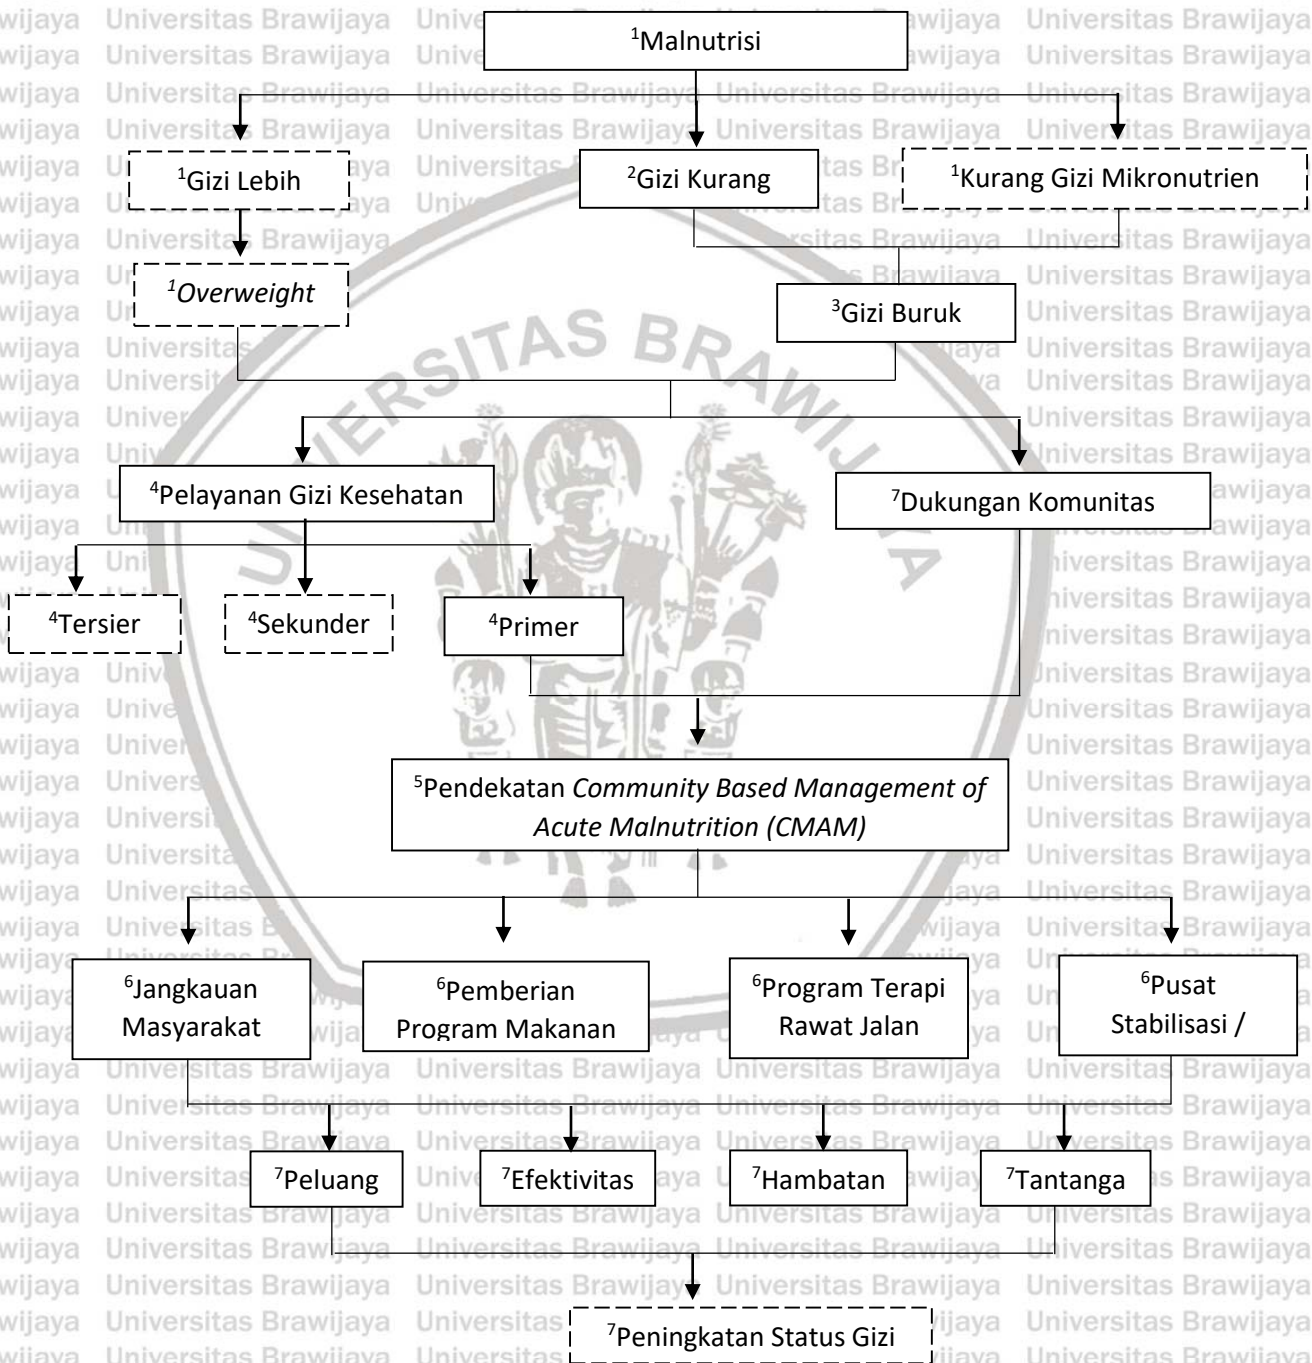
$^1$Malnutrisi

$^1$Gizi Lebih

$^2$Gizi Kurang

$^1$Kurang Gizi Mikronutrien

$^1$*Overweight*

$^3$Gizi Buruk

UNIVERSITAS BRAWIJAYA

$^4$Pelayanan Gizi Kesehatan

$^7$Dukungan Komunitas

$^4$Tersier

$^4$Sekunder

$^4$Primer

$^5$Pendekatan *Community Based Management of Acute Malnutrition (CMAM)*

$^6$Jangkauan Masyarakat

$^6$Pemberian Program Makanan

$^6$Program Terapi Rawat Jalan

$^6$Pusat Stabilisasi /

$^7$Peluang

$^7$Efektivitas

$^7$Hambatan

$^7$Tantanga

$^7$Peningkatan Status Gizi

Universitas Brawijaya